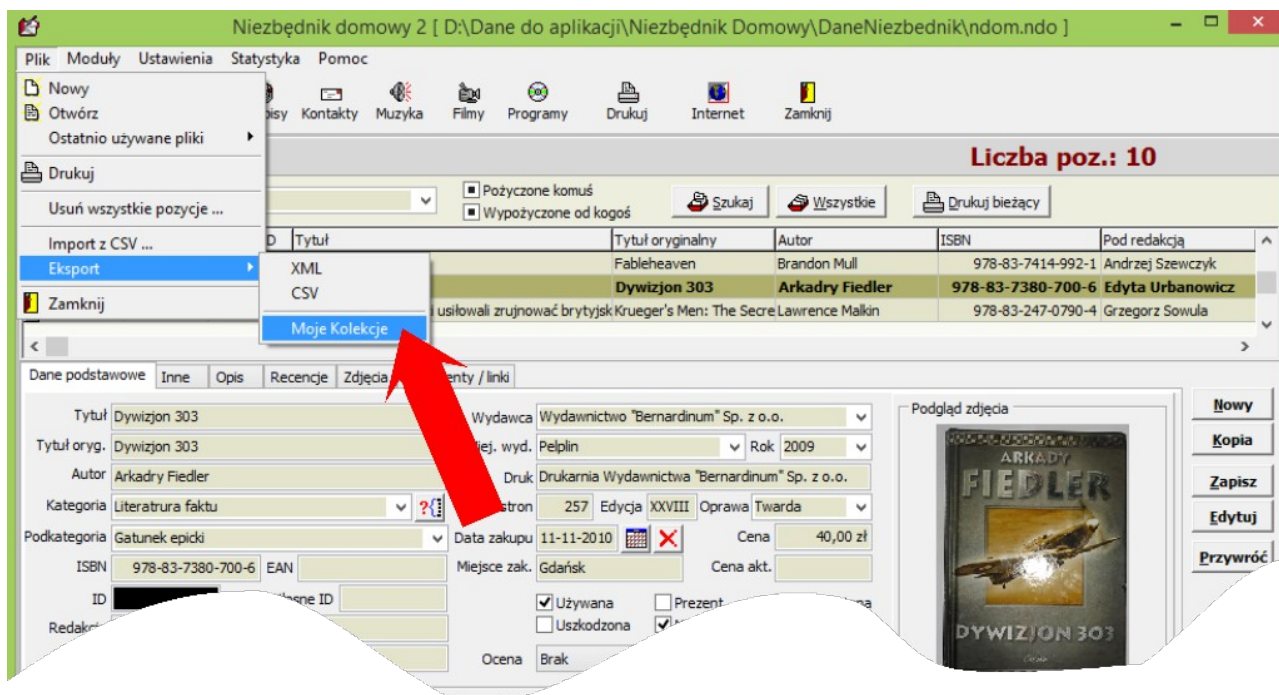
Niezbędnik domowy 2 [ D:\Dane do aplikacji\Niezbędnik Domowy\DaneNiezbednik\ndom.ndo ]

Plik Moduły Ustawienia Statystyka Pomoc

Nowy
Otwórz
Ostatnio używane pliki
Drukuj
Usuń wszystkie pozycje ...
Import z CSV ...
Eksport
Zamknij

XML
CSV
Moje Kolekcje

pisy Kontakty Muzyka Filmy Programy Drukuj Internet Zamknij

Liczba poz.: 10

Pożyczone komuś
Wypożyczone od kogoś
Szukaj
Wszystkie
Drukuj bieżący

| D | Tytuł | Tytuł oryginalny | Autor | ISBN | Pod redakcją |
|---|---|---|---|---|---|
| | | Fableheaven | Brandon Mull | 978-83-7414-992-1 | Andrzej Szewczyk |
| | | Dywizjon 303 | Arkadry Fiedler | 978-83-7380-700-6 | Edyta Urbanowicz |
| | usiłowali zrujnować brytyjsk | Krueger's Men: The Secre | Lawrence Malkin | 978-83-247-0790-4 | Grzegorz Sowula |

Dane podstawowe Inne Opis Recencje Zdjęcia enty / linki

Tytuł Dywizjon 303
Tytuł oryg. Dywizjon 303
Autor Arkadry Fiedler
Kategoria Literatrura faktu
Podkategoria Gatunek epicki
ISBN 978-83-7380-700-6 EAN
ID
Redakc
Wydawca Wydawnictwo "Bernardinum" Sp. z o.o.
iej. wyd. Pelplin Rok 2009
Druk Drukarnia Wydawnictwa "Bernardinum" Sp. z o.o.
stron 257 Edycja XXVIII Oprawa Twarda
Data zakupu 11-11-2010 Cena 40,00 zł
Miejsce zak. Gdańsk Cena akt.
Używana Prezent
Uszkodzona
Ocena Brak

Podgląd zdjęcia
ARKADY FIEDLER
DYWIZJON 303

Nowy
Kopia
Zapisz
Edytuj
Przywróć